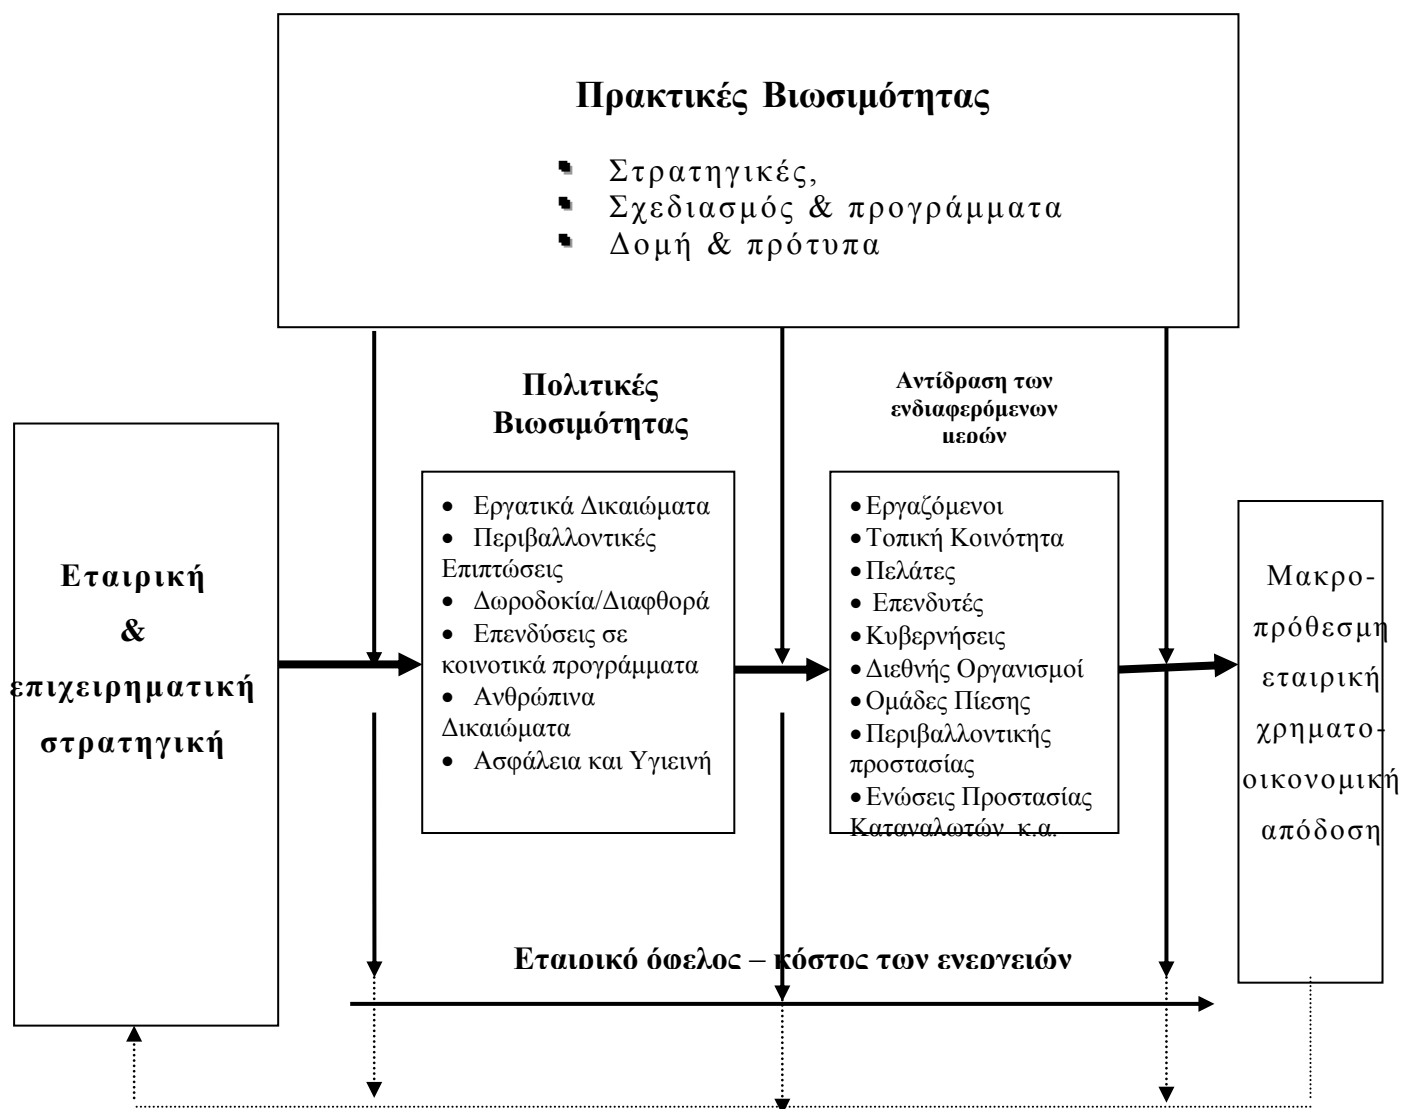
Πρακτικές Βιωσιμότητας

- Στρατηγικές,
- Σχεδιασμός & προγράμματα
- Δομή & πρότυπα

Εταιρική & επιχειρηματική στρατηγική

Πολιτικές Βιωσιμότητας

- Εργατικά Δικαιώματα
- Περιβαλλοντικές Επιπτώσεις
- Δωροδοκία/Διαφθορά
- Επενδύσεις σε κοινοτικά προγράμματα
- Ανθρώπινα Δικαιώματα
- Ασφάλεια και Υγιεινή

Αντίδραση των ενδιαφερόμενων μερών

- Εργαζόμενοι
- Τοπική Κοινότητα
- Πελάτες
- Επενδυτές
- Κυβερνήσεις
- Διεθνής Οργανισμοί
- Ομάδες Πίεσης
- Περιβαλλοντικής προστασίας
- Ενώσεις Προστασίας Καταναλωτών κ.α.

Μακρο-πρόθεσμη εταιρική χρηματο-οικονομική απόδοση

Εταιρικό όφελος – κόστος των ενεργειών